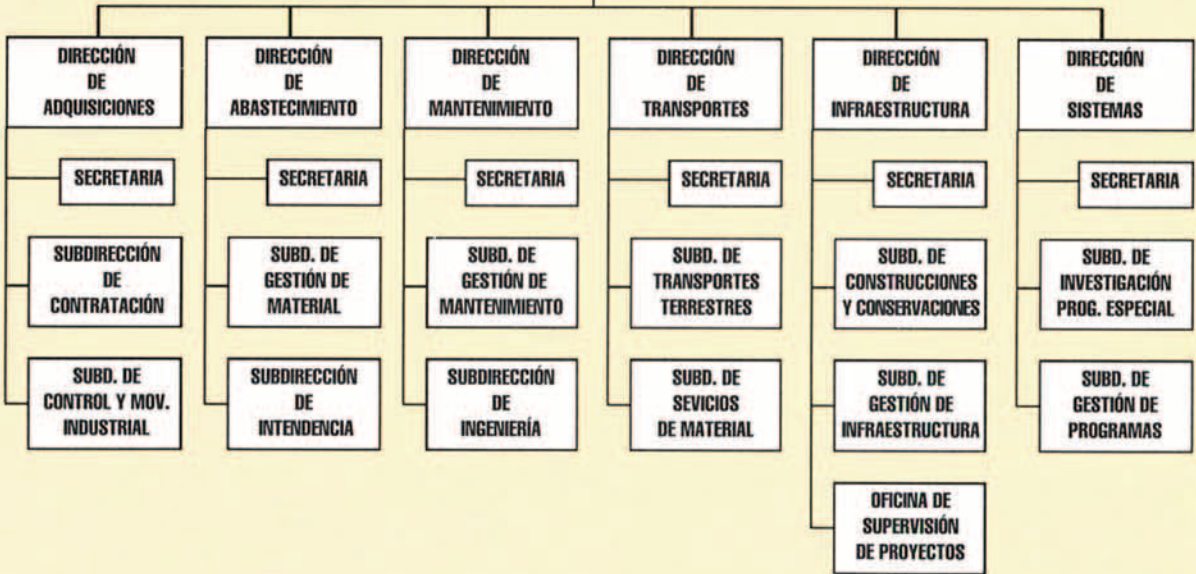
DIRECCIÓN DE ADQUISICIONES

SECRETARIA

SUBDIRECCIÓN DE CONTRATACIÓN

SUBD. DE CONTROL Y MOV. INDUSTRIAL

DIRECCIÓN DE ABASTECIMIENTO

SECRETARIA

SUBD. DE GESTIÓN DE MATERIAL

SUBDIRECCIÓN DE INTENDENCIA

DIRECCIÓN DE MANTENIMIENTO

SECRETARIA

SUBD. DE GESTIÓN DE MANTENIMIENTO

SUBDIRECCIÓN DE INGENIERÍA

DIRECCIÓN DE TRANSPORTES

SECRETARIA

SUBD. DE TRANSPORTES TERRESTRES

SUBD. DE SEVICIOS DE MATERIAL

DIRECCIÓN DE INFRAESTRUCTURA

SECRETARIA

SUBD. DE CONSTRUCCIONES Y CONSERVACIONES

SUBD. DE GESTIÓN DE INFRAESTRUCTURA

OFICINA DE SUPERVISIÓN DE PROYECTOS

DIRECCIÓN DE SISTEMAS

SECRETARIA

SUBD. DE INVESTIGACIÓN PROG. ESPECIAL

SUBD. DE GESTIÓN DE PROGRAMAS